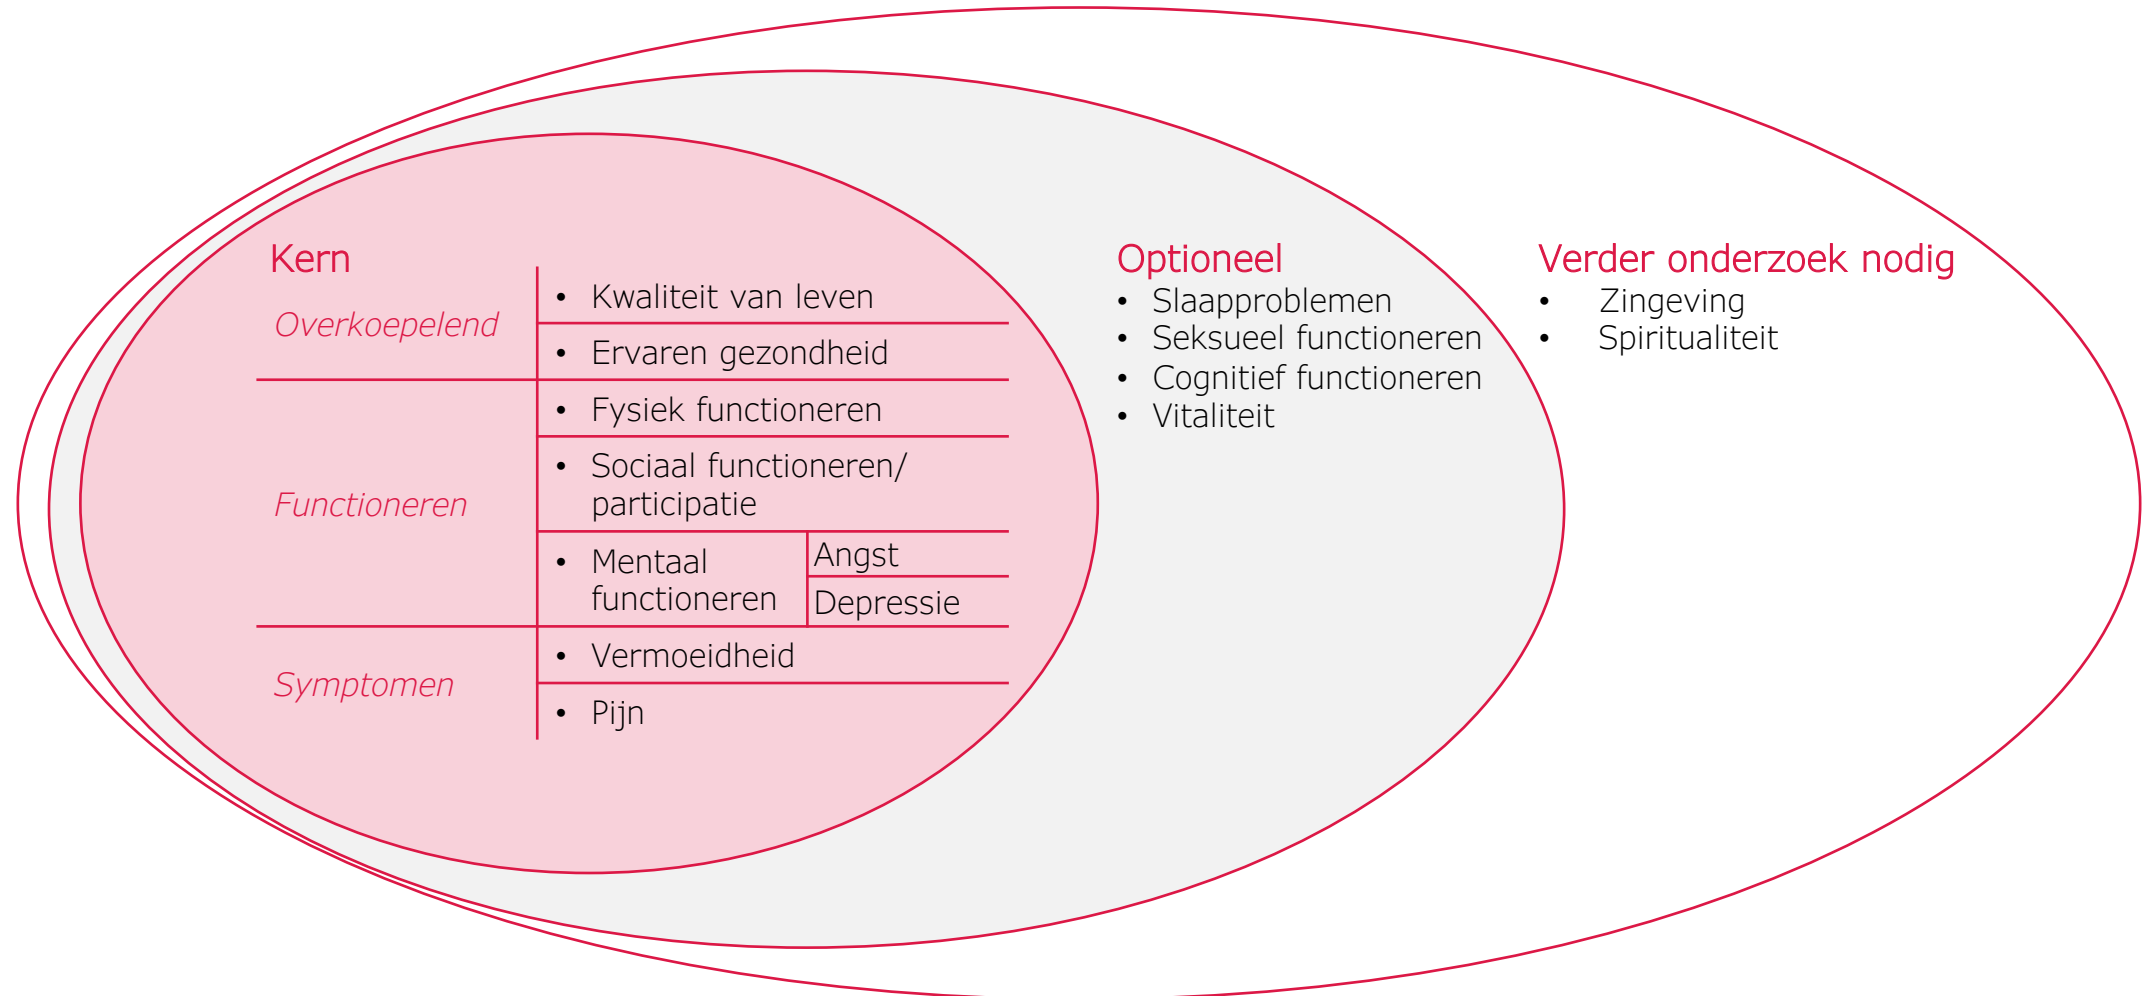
Kern

| | |
|---|---|
| *Overkoepelend* | • Kwaliteit van leven |
| | • Ervaren gezondheid |
| *Functioneren* | • Fysiek functioneren |
| | • Sociaal functioneren/ participatie |
| | • Mentaal functioneren: Angst |
| | • Mentaal functioneren: Depressie |
| *Symptomen* | • Vermoeidheid |
| | • Pijn |

Optioneel
• Slaapproblemen
• Seksueel functioneren
• Cognitief functioneren
• Vitaliteit

Verder onderzoek nodig
• Zingeving
• Spiritualiteit